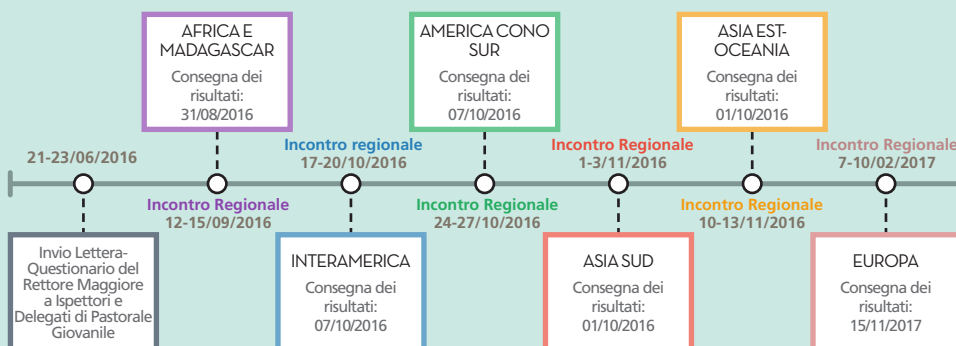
21-23/06/2016

Invio Lettera-Questionario del Rettore Maggiore a Ispettori e Delegati di Pastorale Giovanile

AFRICA E MADAGASCAR
Consegna dei risultati: 31/08/2016

Incontro Regionale
12-15/09/2016

Incontro regionale
17-20/10/2016

INTERAMERICA
Consegna dei risultati: 07/10/2016

AMERICA CONO SUR
Consegna dei risultati: 07/10/2016

Incontro Regionale
24-27/10/2016

Incontro Regionale
1-3/11/2016

ASIA SUD
Consegna dei risultati: 01/10/2016

ASIA EST-OCEANIA
Consegna dei risultati: 01/10/2016

Incontro Regionale
10-13/11/2016

Incontro Regionale
7-10/02/2017

EUROPA
Consegna dei risultati: 15/11/2017